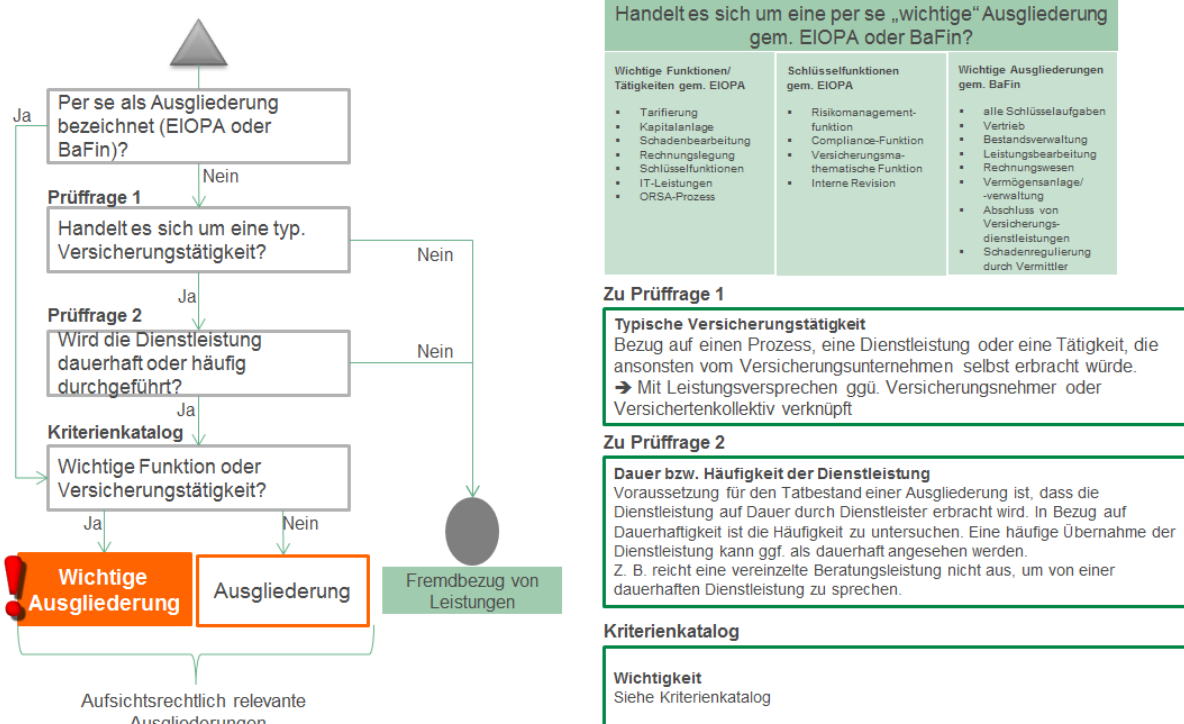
Ja

Per se als Ausgliederung bezeichnet (EIOPA oder BaFin)?

Nein

Prüffrage 1

Handelt es sich um eine typ. Versicherungstätigkeit?

Nein

Ja

Prüffrage 2

Wird die Dienstleistung dauerhaft oder häufig durchgeführt?

Nein

Ja

Kriterienkatalog

Wichtige Funktion oder Versicherungstätigkeit?

Ja

Nein

!

Wichtige Ausgliederung

Ausgliederung

Fremdbezug von Leistungen

Aufsichtsrechtlich relevante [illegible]

Handelt es sich um eine per se „wichtige" Ausgliederung gem. EIOPA oder BaFin?

| Wichtige Funktionen/ Tätigkeiten gem. EIOPA | Schlüsselfunktionen gem. EIOPA | Wichtige Ausgliederungen gem. BaFin |
|---|---|---|
| Tarifierung<br>Kapitalanlage<br>Schadenbearbeitung<br>Rechnungslegung<br>Schlüsselfunktionen<br>IT-Leistungen<br>ORSA-Prozess | Risikomanagementfunktion<br>Compliance-Funktion<br>Versicherungsmathematische Funktion<br>Interne Revision | alle Schlüsselaufgaben<br>Vertrieb<br>Bestandsverwaltung<br>Leistungsbearbeitung<br>Rechnungswesen<br>Vermögensanlage/ -verwaltung<br>Abschluss von Versicherungsdienstleistungen<br>Schadenregulierung durch Vermittler |

Zu Prüffrage 1

Typische Versicherungstätigkeit
Bezug auf einen Prozess, eine Dienstleistung oder eine Tätigkeit, die ansonsten vom Versicherungsunternehmen selbst erbracht würde.
➔ Mit Leistungsversprechen ggü. Versicherungsnehmer oder Versichertenkollektiv verknüpft

Zu Prüffrage 2

Dauer bzw. Häufigkeit der Dienstleistung
Voraussetzung für den Tatbestand einer Ausgliederung ist, dass die Dienstleistung auf Dauer durch Dienstleister erbracht wird. In Bezug auf Dauerhaftigkeit ist die Häufigkeit zu untersuchen. Eine häufige Übernahme der Dienstleistung kann ggf. als dauerhaft angesehen werden.
Z. B. reicht eine vereinzelte Beratungsleistung nicht aus, um von einer dauerhaften Dienstleistung zu sprechen.

Kriterienkatalog

Wichtigkeit
Siehe Kriterienkatalog